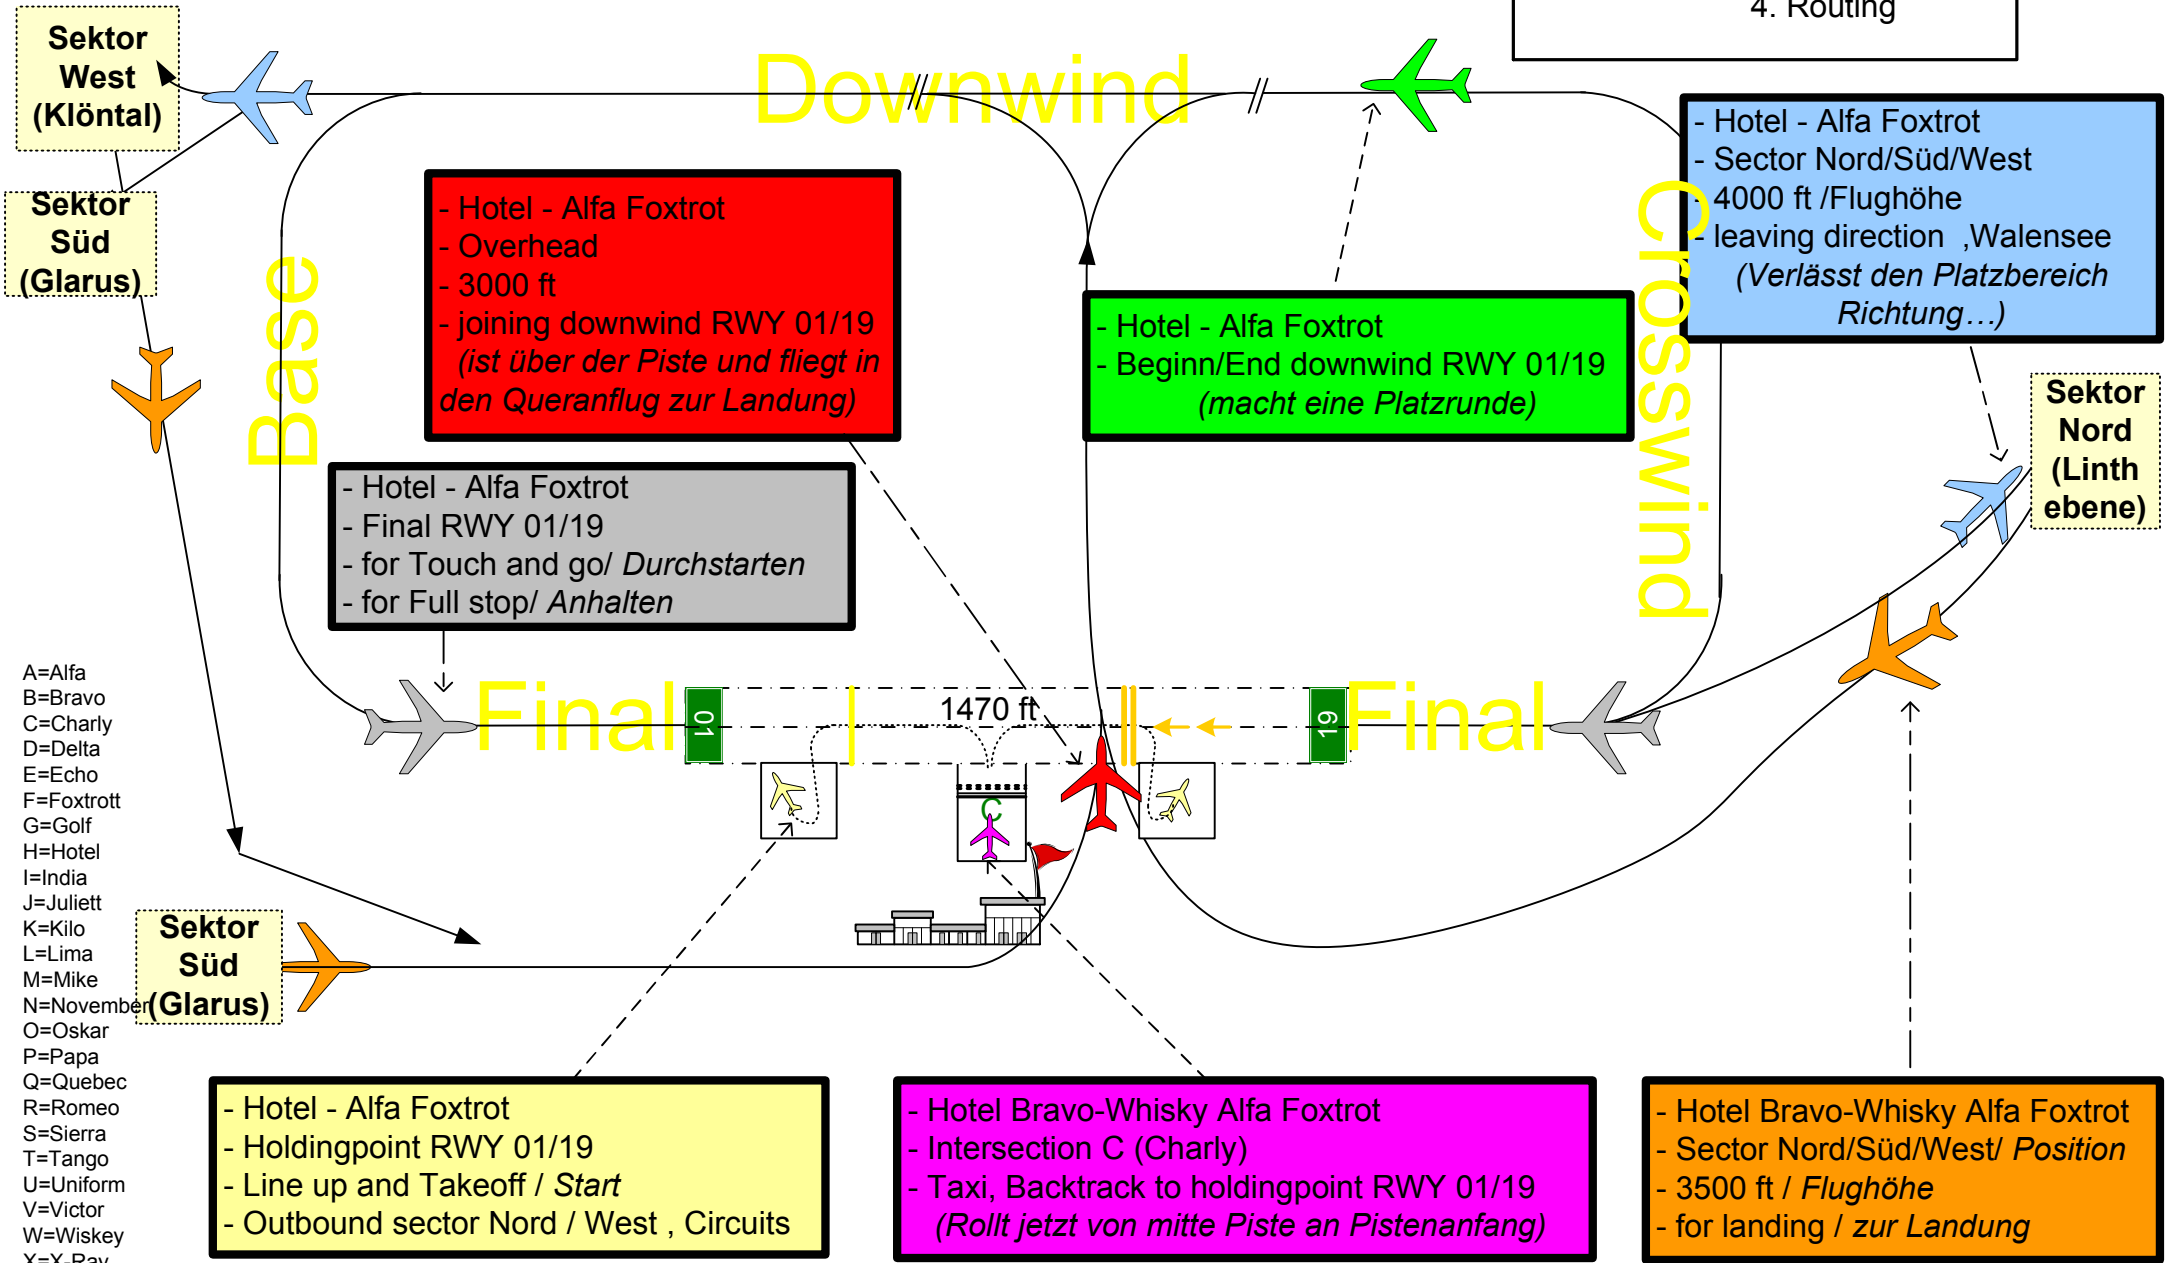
4. Routing

Sektor West (Klöntal)

Downwind

Sektor Süd (Glarus)

- Hotel - Alfa Foxtrot
- Overhead
- 3000 ft
- joining downwind RWY 01/19
*(ist über der Piste und fliegt in den Queranflug zur Landung)*

- Hotel - Alfa Foxtrot
- Beginn/End downwind RWY 01/19
*(macht eine Platzrunde)*

- Hotel - Alfa Foxtrot
- Sector Nord/Süd/West
- 4000 ft /Flughöhe
- leaving direction ,Walensee
*(Verlässt den Platzbereich Richtung…)*

Crosswind

Base

Sektor Nord (Linth ebene)

- Hotel - Alfa Foxtrot
- Final RWY 01/19
- for Touch and go/ *Durchstarten*
- for Full stop/ *Anhalten*

Final

01

1470 ft

19

Final

C

A=Alfa
B=Bravo
C=Charly
D=Delta
E=Echo
F=Foxtrott
G=Golf
H=Hotel
I=India
J=Juliett
K=Kilo
L=Lima
M=Mike
N=November
O=Oskar
P=Papa
Q=Quebec
R=Romeo
S=Sierra
T=Tango
U=Uniform
V=Victor
W=Wiskey
X=X-Ray

Sektor Süd (Glarus)

- Hotel - Alfa Foxtrot
- Holdingpoint RWY 01/19
- Line up and Takeoff / *Start*
- Outbound sector Nord / West , Circuits

- Hotel Bravo-Whisky Alfa Foxtrot
- Intersection C (Charly)
- Taxi, Backtrack to holdingpoint RWY 01/19
*(Rollt jetzt von mitte Piste an Pistenanfang)*

- Hotel Bravo-Whisky Alfa Foxtrot
- Sector Nord/Süd/West/ *Position*
- 3500 ft / *Flughöhe*
- for landing / *zur Landung*